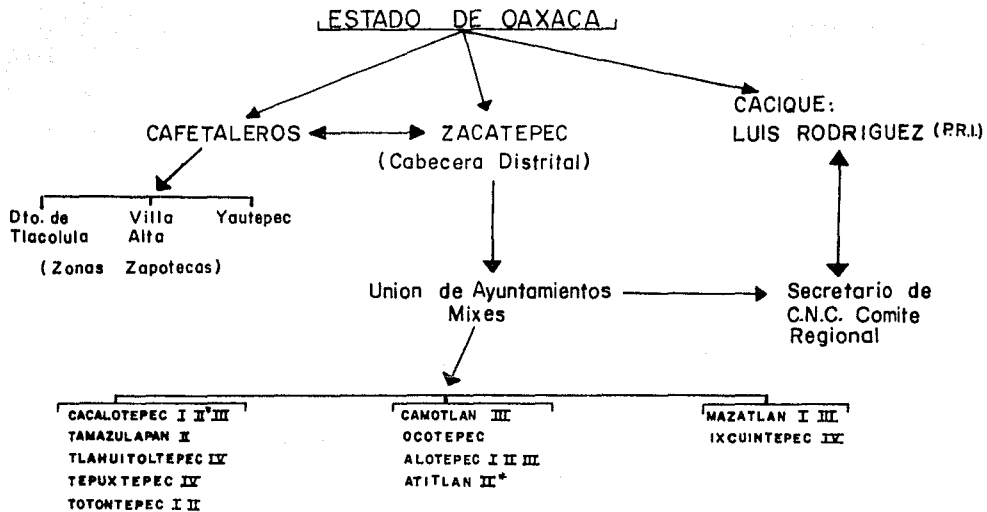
ESTADO DE OAXACA

CAFETALEROS

ZACATEPEC (Cabecera Distrital)

CACIQUE: LUIS RODRIGUEZ (P.R.I.)

Dto. de Tlacolula

Villa Alta

Yautepec

(Zonas Zapotecas)

Union de Ayuntamientos Mixes

Secretario de C.N.C. Comite Regional

CACALOTEPEC I II* III
TAMAZULAPAN II
TLAHUITOLTEPEC IV
TEPUXTEPEC IV
TOTONTEPEC I II

CAMOTLAN III
OCOTEPEC
ALOTEPEC I II III
ATITLAN II*

MAZATLAN I III
IXCUINTEPEC IV